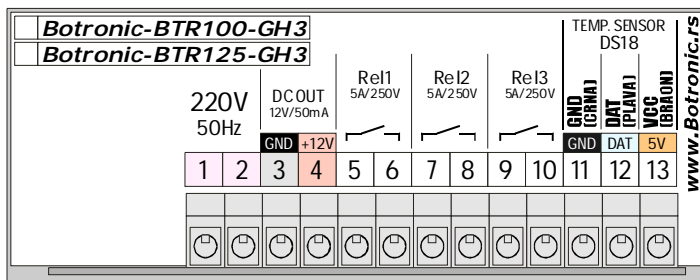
Botronic-BTR100-GH3
Botronic-BTR125-GH3

220V
50Hz

DC OUT
12V/50mA
GND +12V

Rel1
5A/250V

Rel2
5A/250V

Rel3
5A/250V

TEMP. SENSOR
DS18
GND (CRNA)
DAT (PLAVA)
VCC (BRAON)
GND DAT 5V

1 2 3 4 5 6 7 8 9 10 11 12 13

www.Botronic.rs